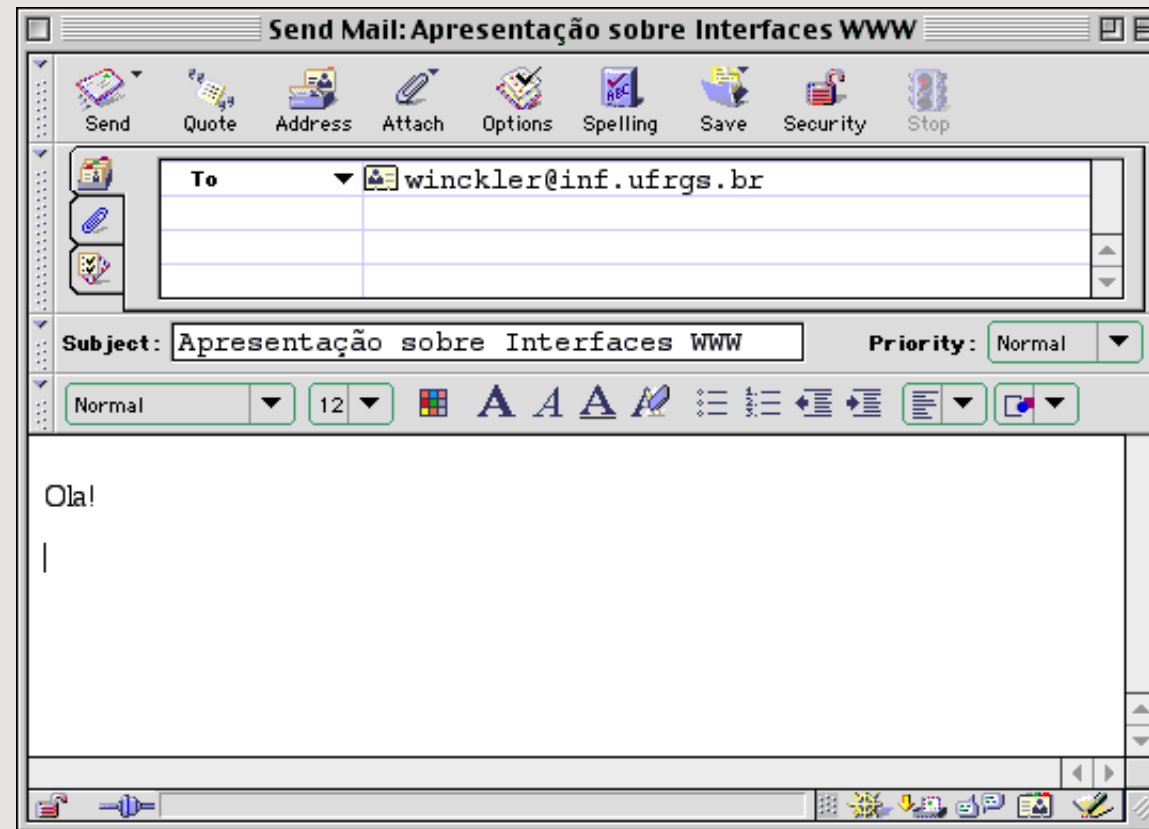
Send Mail: Apresentação sobre Interfaces WWW

Send Quote Address Attach Options Spelling Save Security Stop

To winckler@inf.ufrgs.br

Subject: Apresentação sobre Interfaces WWW

Priority: Normal

Normal 12

Ola!